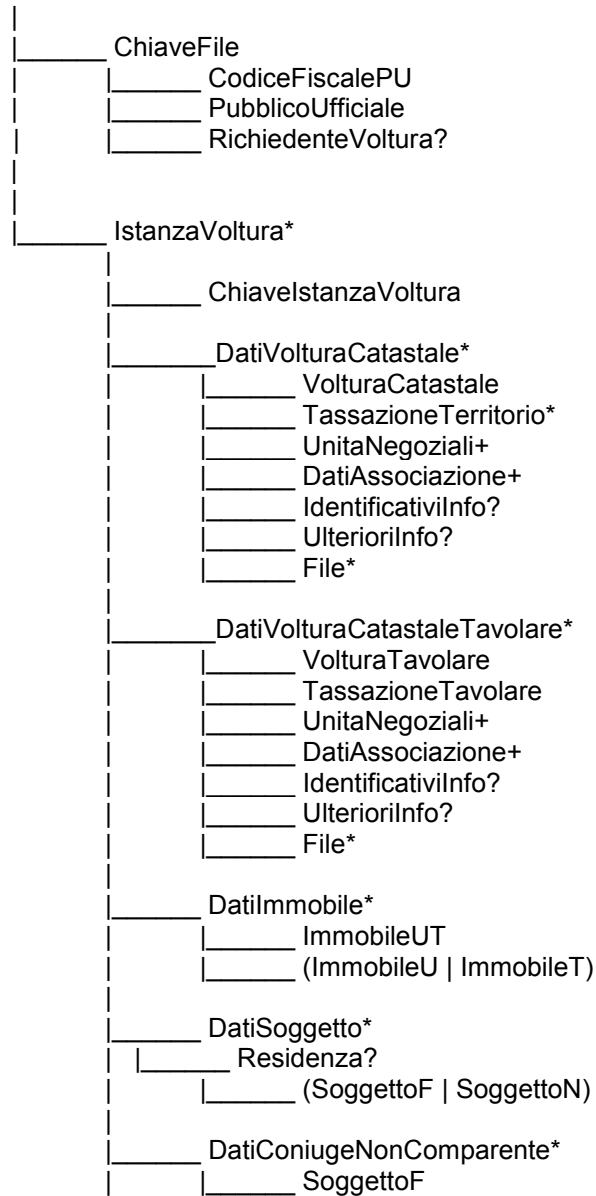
|
|_______ ChiaveFile
|    |_______ CodiceFiscalePU
|    |_______ PubblicoUfficiale
|    |_______ RichiedenteVoltura?
|
|
|_______ IstanzaVoltura*
    |
    |_______ ChiaveIstanzaVoltura
    |
    |________DatiVolturaCatastale*
    |    |_______ VolturaCatastale
    |    |_______ TassazioneTerritorio*
    |    |_______ UnitaNegoziali+
    |    |_______ DatiAssociazione+
    |    |_______ IdentificativiInfo?
    |    |_______ UlterioriInfo?
    |    |_______ File*
    |
    |________DatiVolturaCatastaleTavolare*
    |    |_______ VolturaTavolare
    |    |_______ TassazioneTavolare
    |    |_______ UnitaNegoziali+
    |    |_______ DatiAssociazione+
    |    |_______ IdentificativiInfo?
    |    |_______ UlterioriInfo?
    |    |_______ File*
    |
    |_______ DatiImmobile*
    |    |_______ ImmobileUT
    |    |_______ (ImmobileU | ImmobileT)
    |
    |_______ DatiSoggetto*
    |  |_______ Residenza?
    |    |_______ (SoggettoF | SoggettoN)
    |
    |_______ DatiConiugeNonComparente*
    |    |_______ SoggettoF